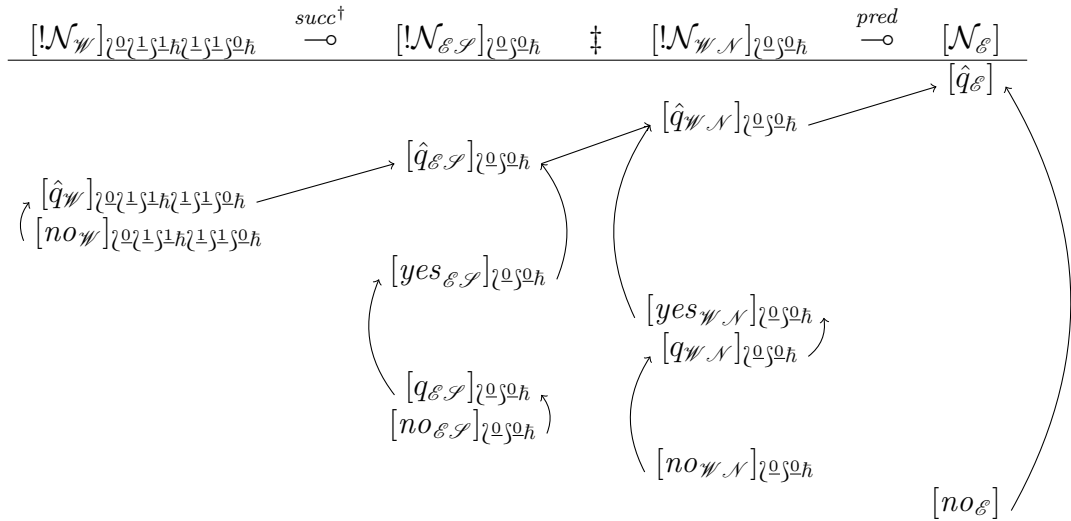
$[!\mathcal{N}_{\mathscr{W}}]_{\wr\underline{0}\wr\underline{1}\wr\underline{1}\hbar\wr\underline{1}\wr\underline{1}\wr\underline{0}\hbar}$ $\overset{succ^\dagger}{\multimap}$ $[!\mathcal{N}_{\mathscr{E}\mathscr{S}}]_{\wr\underline{0}\wr\underline{0}\hbar}$ $\ddagger$ $[!\mathcal{N}_{\mathscr{W}\mathscr{N}}]_{\wr\underline{0}\wr\underline{0}\hbar}$ $\overset{pred}{\multimap}$ $[\mathcal{N}_{\mathscr{E}}]$

$[\hat{q}_{\mathscr{E}}]$

$[\hat{q}_{\mathscr{W}\mathscr{N}}]_{\wr\underline{0}\wr\underline{0}\hbar}$

$[\hat{q}_{\mathscr{E}\mathscr{S}}]_{\wr\underline{0}\wr\underline{0}\hbar}$

$[\hat{q}_{\mathscr{W}}]_{\wr\underline{0}\wr\underline{1}\wr\underline{1}\hbar\wr\underline{1}\wr\underline{1}\wr\underline{0}\hbar}$
$[no_{\mathscr{W}}]_{\wr\underline{0}\wr\underline{1}\wr\underline{1}\hbar\wr\underline{1}\wr\underline{1}\wr\underline{0}\hbar}$

$[yes_{\mathscr{E}\mathscr{S}}]_{\wr\underline{0}\wr\underline{0}\hbar}$

$[yes_{\mathscr{W}\mathscr{N}}]_{\wr\underline{0}\wr\underline{0}\hbar}$
$[q_{\mathscr{W}\mathscr{N}}]_{\wr\underline{0}\wr\underline{0}\hbar}$

$[q_{\mathscr{E}\mathscr{S}}]_{\wr\underline{0}\wr\underline{0}\hbar}$
$[no_{\mathscr{E}\mathscr{S}}]_{\wr\underline{0}\wr\underline{0}\hbar}$

$[no_{\mathscr{W}\mathscr{N}}]_{\wr\underline{0}\wr\underline{0}\hbar}$

$[no_{\mathscr{E}}]$